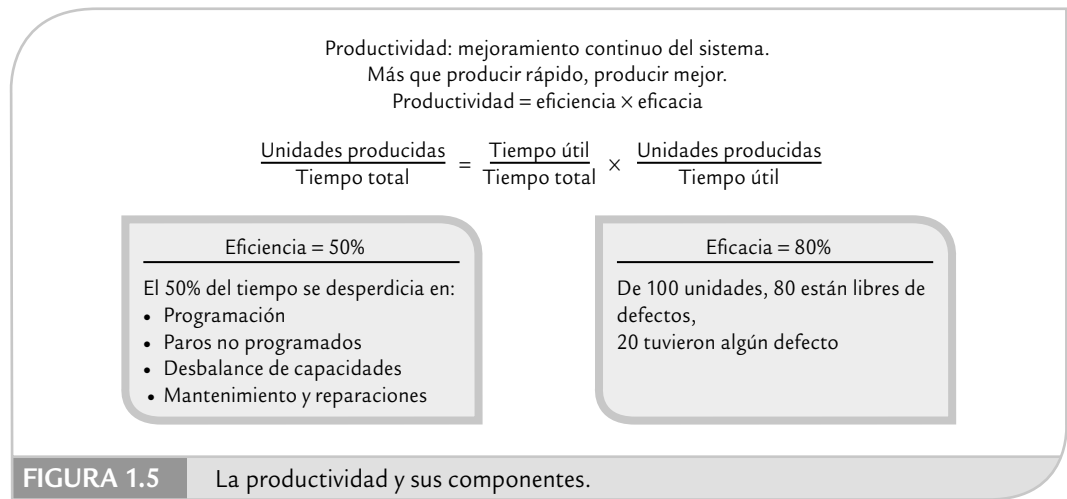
Productividad: mejoramiento continuo del sistema.
Más que producir rápido, producir mejor.
Productividad = eficiencia × eficacia

$\frac{\text{Unidades producidas}}{\text{Tiempo total}} = \frac{\text{Tiempo útil}}{\text{Tiempo total}} \times \frac{\text{Unidades producidas}}{\text{Tiempo útil}}$

Eficiencia = 50%

El 50% del tiempo se desperdicia en:
• Programación
• Paros no programados
• Desbalance de capacidades
• Mantenimiento y reparaciones

Eficacia = 80%

De 100 unidades, 80 están libres de defectos,
20 tuvieron algún defecto

FIGURA 1.5 La productividad y sus componentes.